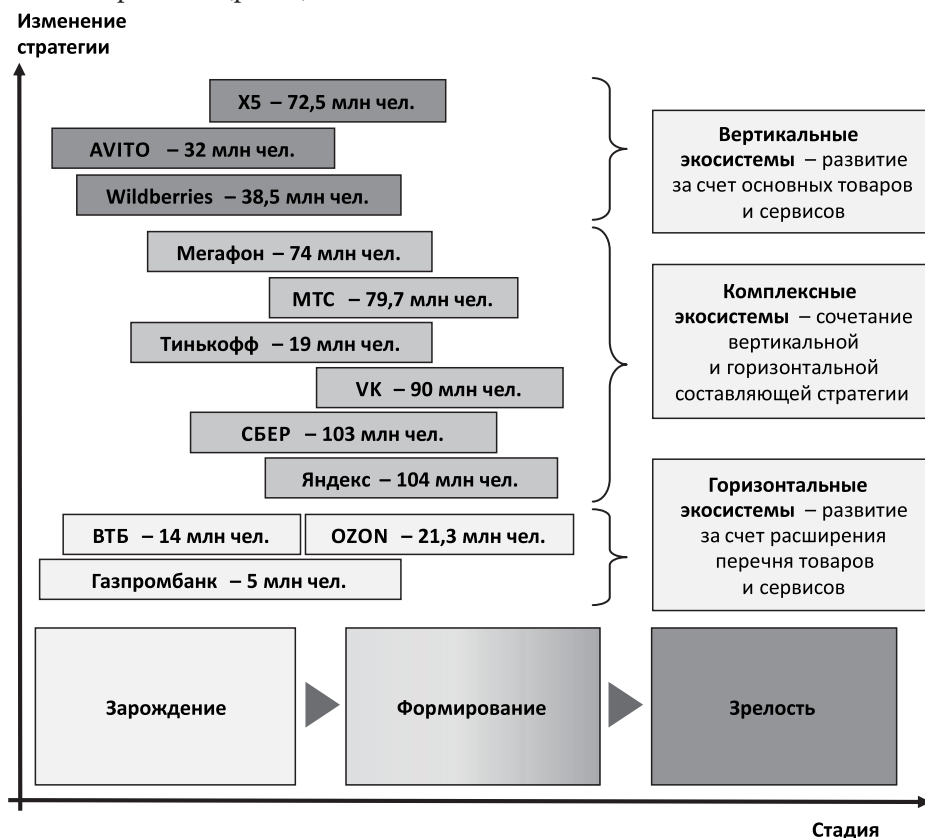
Изменение стратегии

X5 – 72,5 млн чел.

AVITO – 32 млн чел.

Wildberries – 38,5 млн чел.

Мегафон – 74 млн чел.

МТС – 79,7 млн чел.

Тинькофф – 19 млн чел.

VK – 90 млн чел.

СБЕР – 103 млн чел.

Яндекс – 104 млн чел.

ВТБ – 14 млн чел.

OZON – 21,3 млн чел.

Газпромбанк – 5 млн чел.

**Вертикальные экосистемы** – развитие за счет основных товаров и сервисов

**Комплексные экосистемы** – сочетание вертикальной и горизонтальной составляющей стратегии

**Горизонтальные экосистемы** – развитие за счет расширения перечня товаров и сервисов

Зарождение

Формирование

Зрелость

Стадия